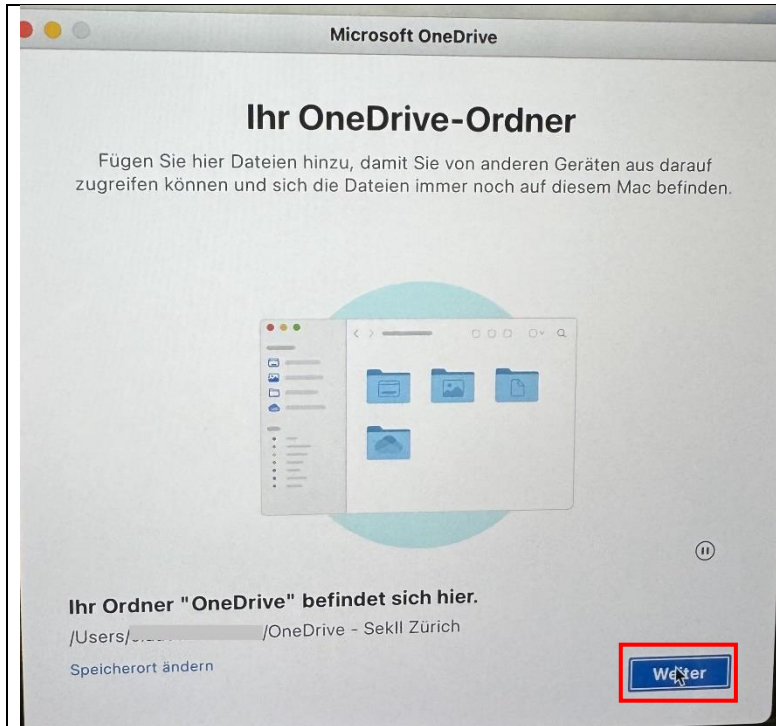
Microsoft OneDrive

Ihr OneDrive-Ordner

Fügen Sie hier Dateien hinzu, damit Sie von anderen Geräten aus darauf zugreifen können und sich die Dateien immer noch auf diesem Mac befinden.

Ihr Ordner "OneDrive" befindet sich hier.

/Users/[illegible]/OneDrive - SekII Zürich

Speicherort ändern

We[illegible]ter